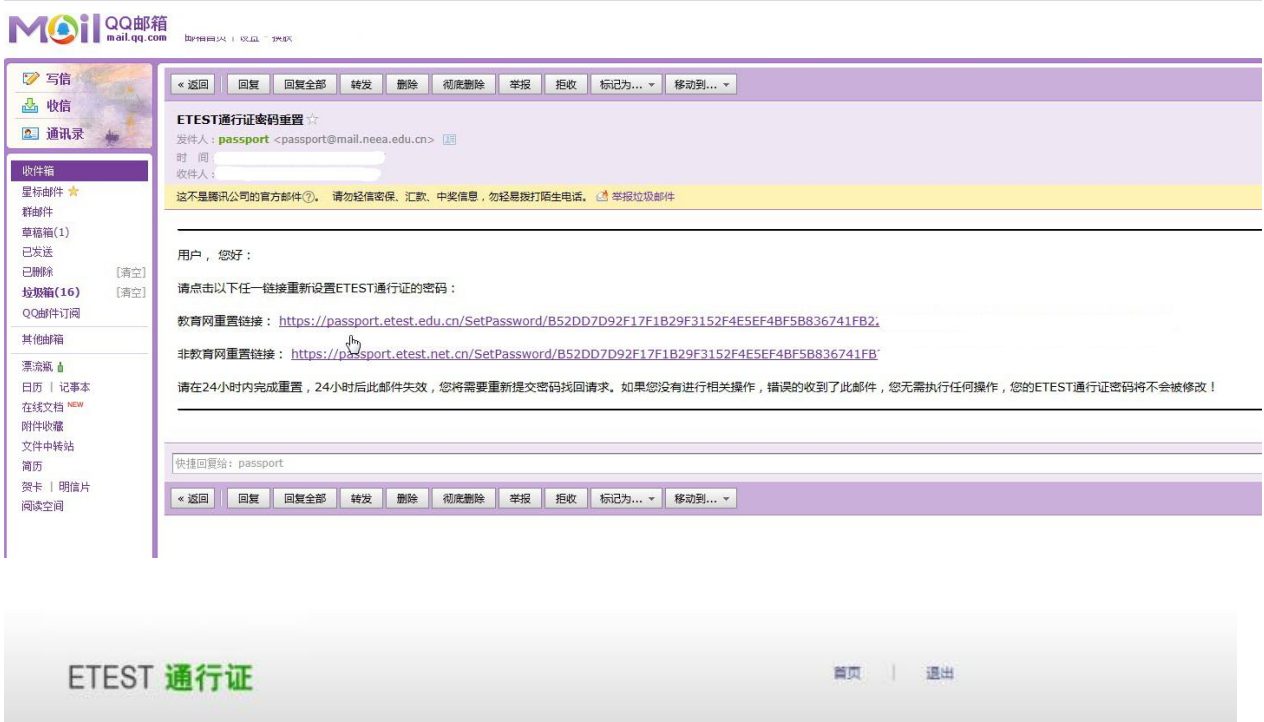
MOil QQ邮箱 mail.qq.com 邮箱首页 | 设置 - 换肤

写信
收信
通讯录

收件箱
星标邮件 ★
群邮件
草稿箱(1)
已发送
已删除 [清空]
垃圾箱(16) [清空]
QQ邮件订阅
其他邮箱
漂流瓶
日历 | 记事本
在线文档 NEW
附件收藏
文件中转站
简历
贺卡 | 明信片
阅读空间

« 返回 | 回复 | 回复全部 | 转发 | 删除 | 彻底删除 | 举报 | 拒收 | 标记为... | 移动到...

ETEST通行证密码重置 ☆
发件人：passport <passport@mail.neea.edu.cn>
时 间：
收件人：

这不是腾讯公司的官方邮件⑦。 请勿轻信密保、汇款、中奖信息，勿轻易拨打陌生电话。 举报垃圾邮件

用户， 您好：

请点击以下任一链接重新设置ETEST通行证的密码：

教育网重置链接： https://passport.etest.edu.cn/SetPassword/B52DD7D92F17F1B29F3152F4E5EF4BF5B836741FB2

非教育网重置链接： https://passport.etest.net.cn/SetPassword/B52DD7D92F17F1B29F3152F4E5EF4BF5B836741FB

请在24小时内完成重置，24小时后此邮件失效，您将需要重新提交密码找回请求。如果您没有进行相关操作，错误的收到了此邮件，您无需执行任何操作，您的ETEST通行证密码将不会被修改！

快捷回复给：passport

« 返回 | 回复 | 回复全部 | 转发 | 删除 | 彻底删除 | 举报 | 拒收 | 标记为... | 移动到...

ETEST 通行证

首页 | 退出